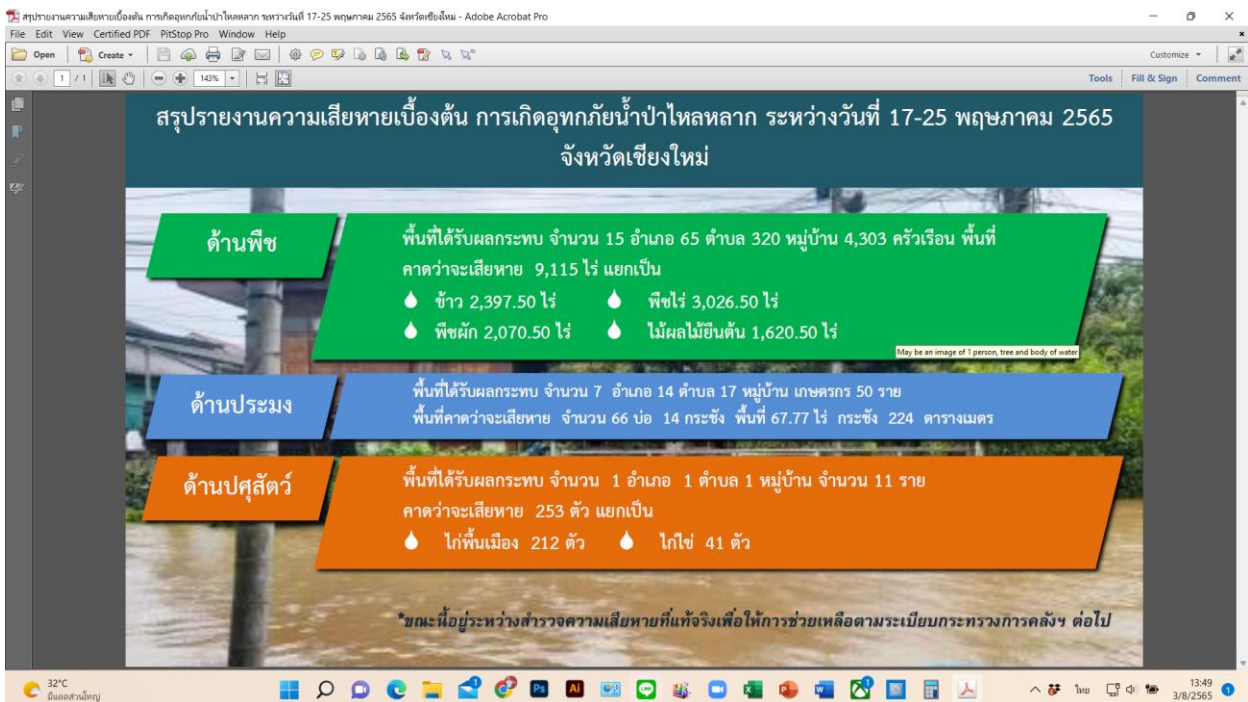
สรุปรายงานความเสียหายเบื้องต้น การเกิดอุทกภัยน้ำป่าไหลหลาก ระหว่างวันที่ 17-25 พฤษภาคม 2565 จังหวัดเชียงใหม่ - Adobe Acrobat Pro

File Edit View Certified PDF PitStop Pro Window Help

Open Create Customize

1 / 1 143% Tools Fill & Sign Comment

สรุปรายงานความเสียหายเบื้องต้น การเกิดอุทกภัยน้ำป่าไหลหลาก ระหว่างวันที่ 17-25 พฤษภาคม 2565 จังหวัดเชียงใหม่

ด้านพืช

พื้นที่ได้รับผลกระทบ จำนวน 15 อำเภอ 65 ตำบล 320 หมู่บ้าน 4,303 ครัวเรือน พื้นที่คาดว่าจะเสียหาย 9,115 ไร่ แยกเป็น

ข้าว 2,397.50 ไร่ พืชไร่ 3,026.50 ไร่

พืชผัก 2,070.50 ไร่ ไม้ผลไม้ยืนต้น 1,620.50 ไร่

May be an image of 1 person, tree and body of water

ด้านประมง

พื้นที่ได้รับผลกระทบ จำนวน 7 อำเภอ 14 ตำบล 17 หมู่บ้าน เกษตรกร 50 ราย

พื้นที่คาดว่าจะเสียหาย จำนวน 66 บ่อ 14 กระชัง พื้นที่ 67.77 ไร่ กระชัง 224 ตารางเมตร

ด้านปศุสัตว์

พื้นที่ได้รับผลกระทบ จำนวน 1 อำเภอ 1 ตำบล 1 หมู่บ้าน จำนวน 11 ราย คาดว่าจะเสียหาย 253 ตัว แยกเป็น

ไก่พื้นเมือง 212 ตัว ไก่ไข่ 41 ตัว

*ขณะนี้อยู่ระหว่างสำรวจความเสียหายที่แท้จริงเพื่อให้การช่วยเหลือตามระเบียบกระทรวงการคลังฯ ต่อไป

32°C มีแดดส่วนใหญ่

ไทย 13:49 3/8/2565